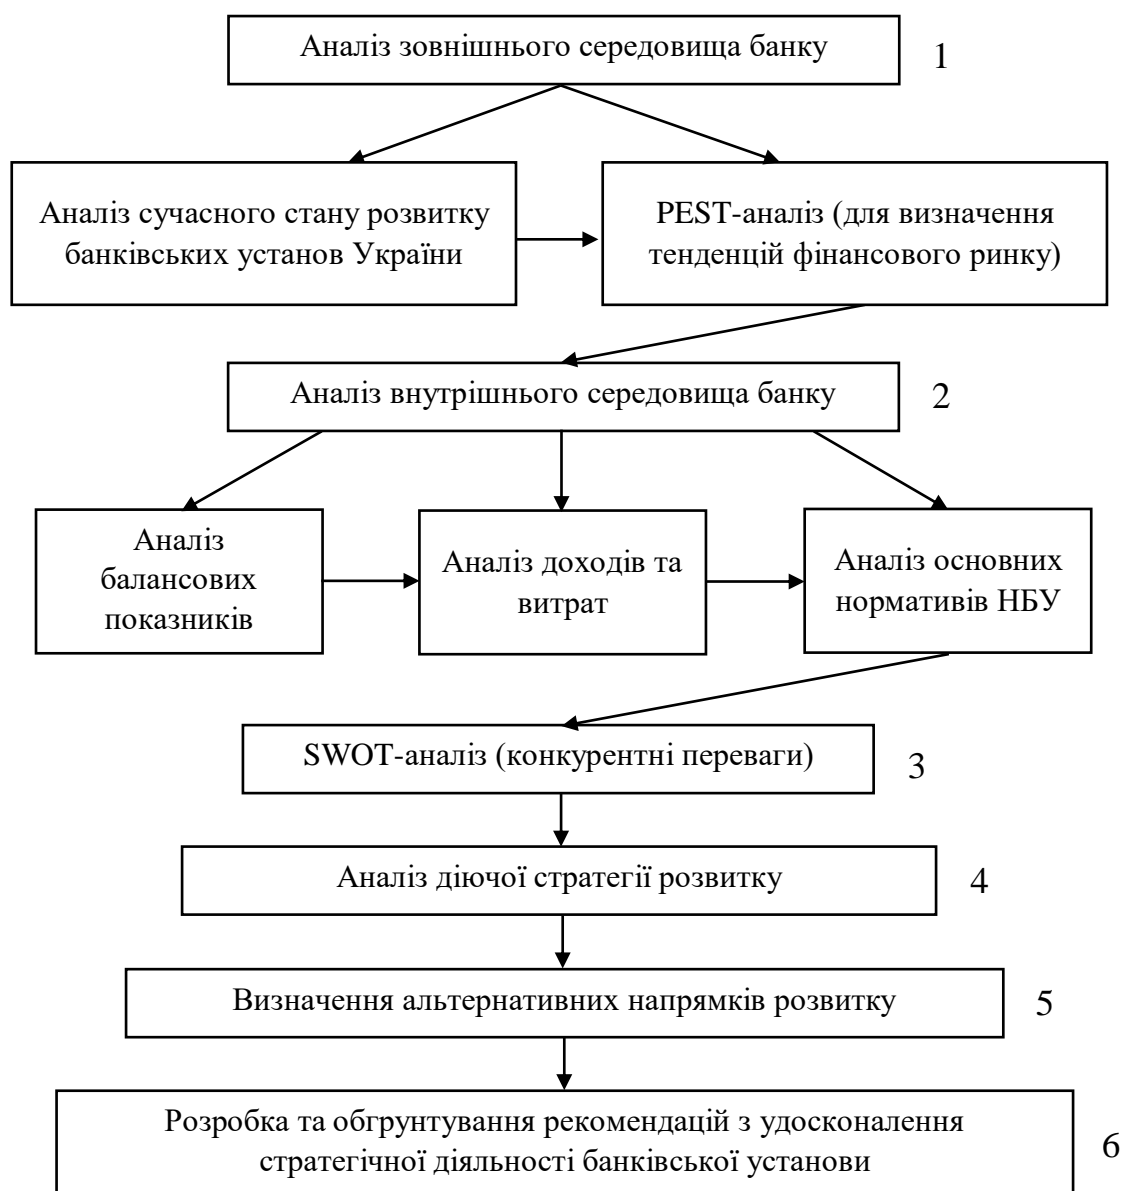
Аналіз зовнішнього середовища банку

1

Аналіз сучасного стану розвитку банківських установ України

PEST-аналіз (для визначення тенденцій фінансового ринку)

Аналіз внутрішнього середовища банку

2

Аналіз балансових показників

Аналіз доходів та витрат

Аналіз основних нормативів НБУ

SWOT-аналіз (конкурентні переваги)

3

Аналіз діючої стратегії розвитку

4

Визначення альтернативних напрямків розвитку

5

Розробка та обгрунтування рекомендацій з удосконалення стратегічної діяльності банківської установи

6